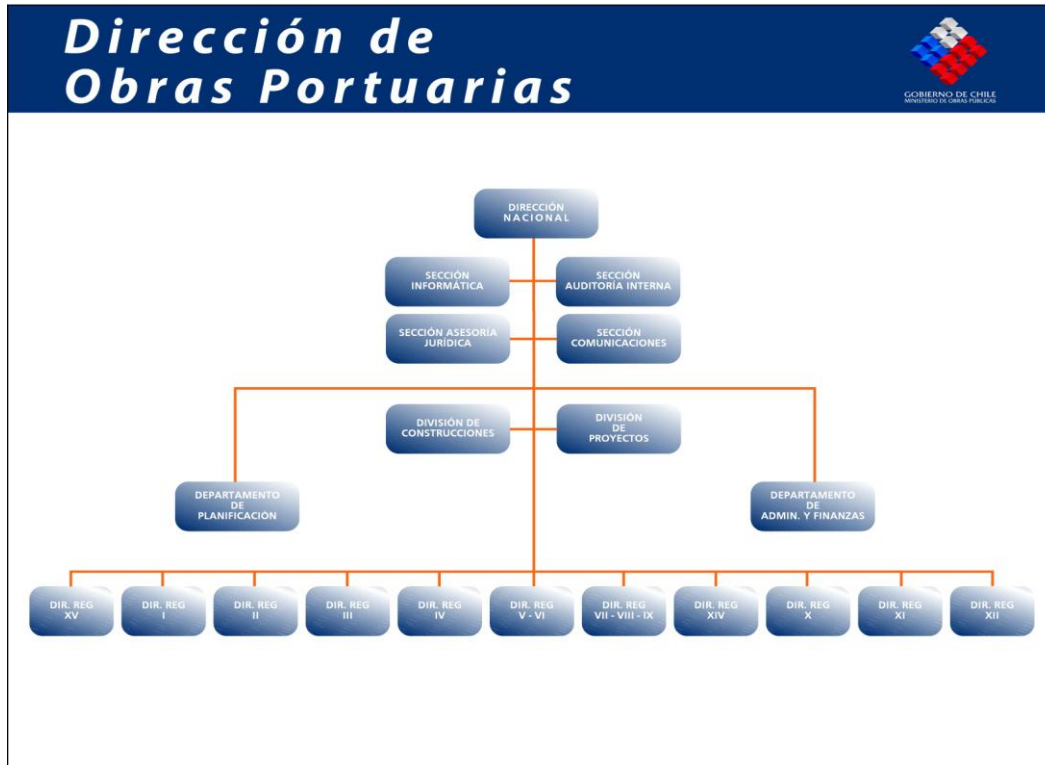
Dirección de
Obras Portuarias

GOBIERNO DE CHILE
MINISTERIO DE OBRAS PÚBLICAS

DIRECCIÓN NACIONAL

SECCIÓN INFORMÁTICA

SECCIÓN AUDITORÍA INTERNA

SECCIÓN ASESORÍA JURÍDICA

SECCIÓN COMUNICACIONES

DIVISIÓN DE CONSTRUCCIONES

DIVISIÓN DE PROYECTOS

DEPARTAMENTO DE PLANIFICACIÓN

DEPARTAMENTO DE ADMIN. Y FINANZAS

DIR. REG XV

DIR. REG I

DIR. REG II

DIR. REG III

DIR. REG IV

DIR. REG V - VI

DIR. REG VII - VIII - IX

DIR. REG XIV

DIR. REG X

DIR. REG XI

DIR. REG XII